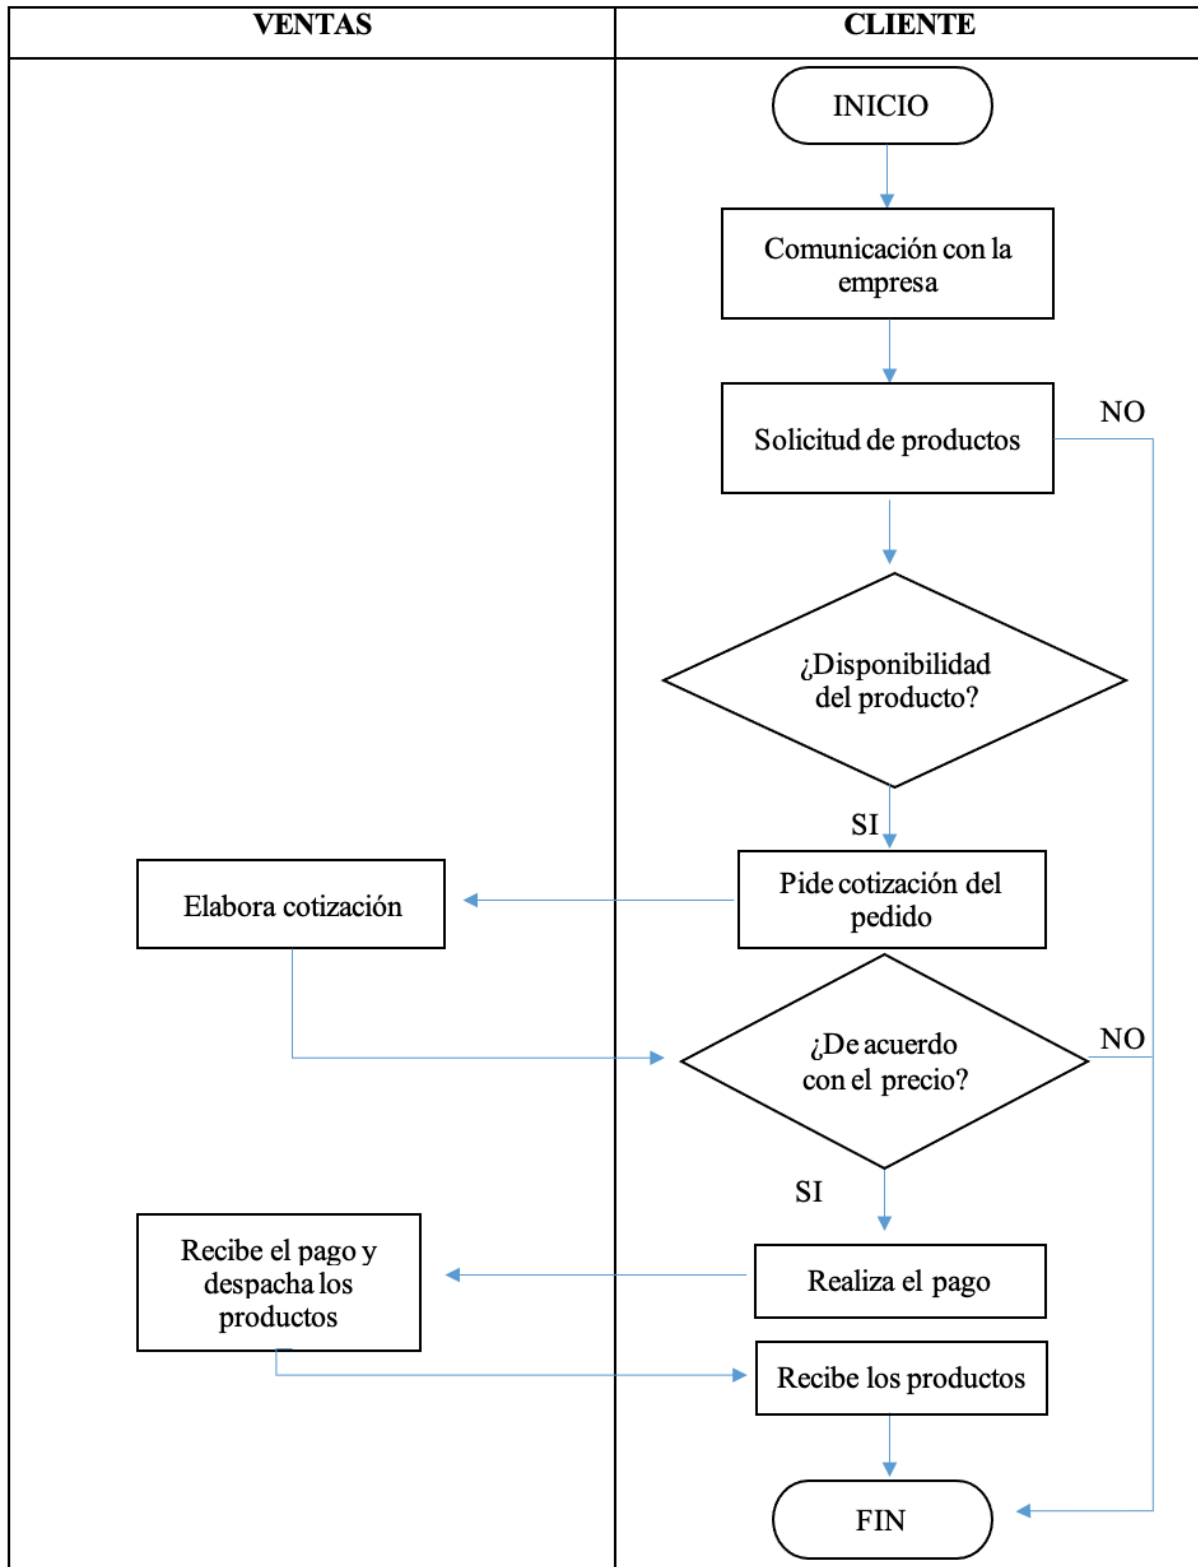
| VENTAS | CLIENTE |
|---|---|

INICIO

Comunicación con la empresa

Solicitud de productos

NO

¿Disponibilidad del producto?

SI

Pide cotización del pedido

Elabora cotización

¿De acuerdo con el precio?

NO

SI

Realiza el pago

Recibe el pago y despacha los productos

Recibe los productos

FIN